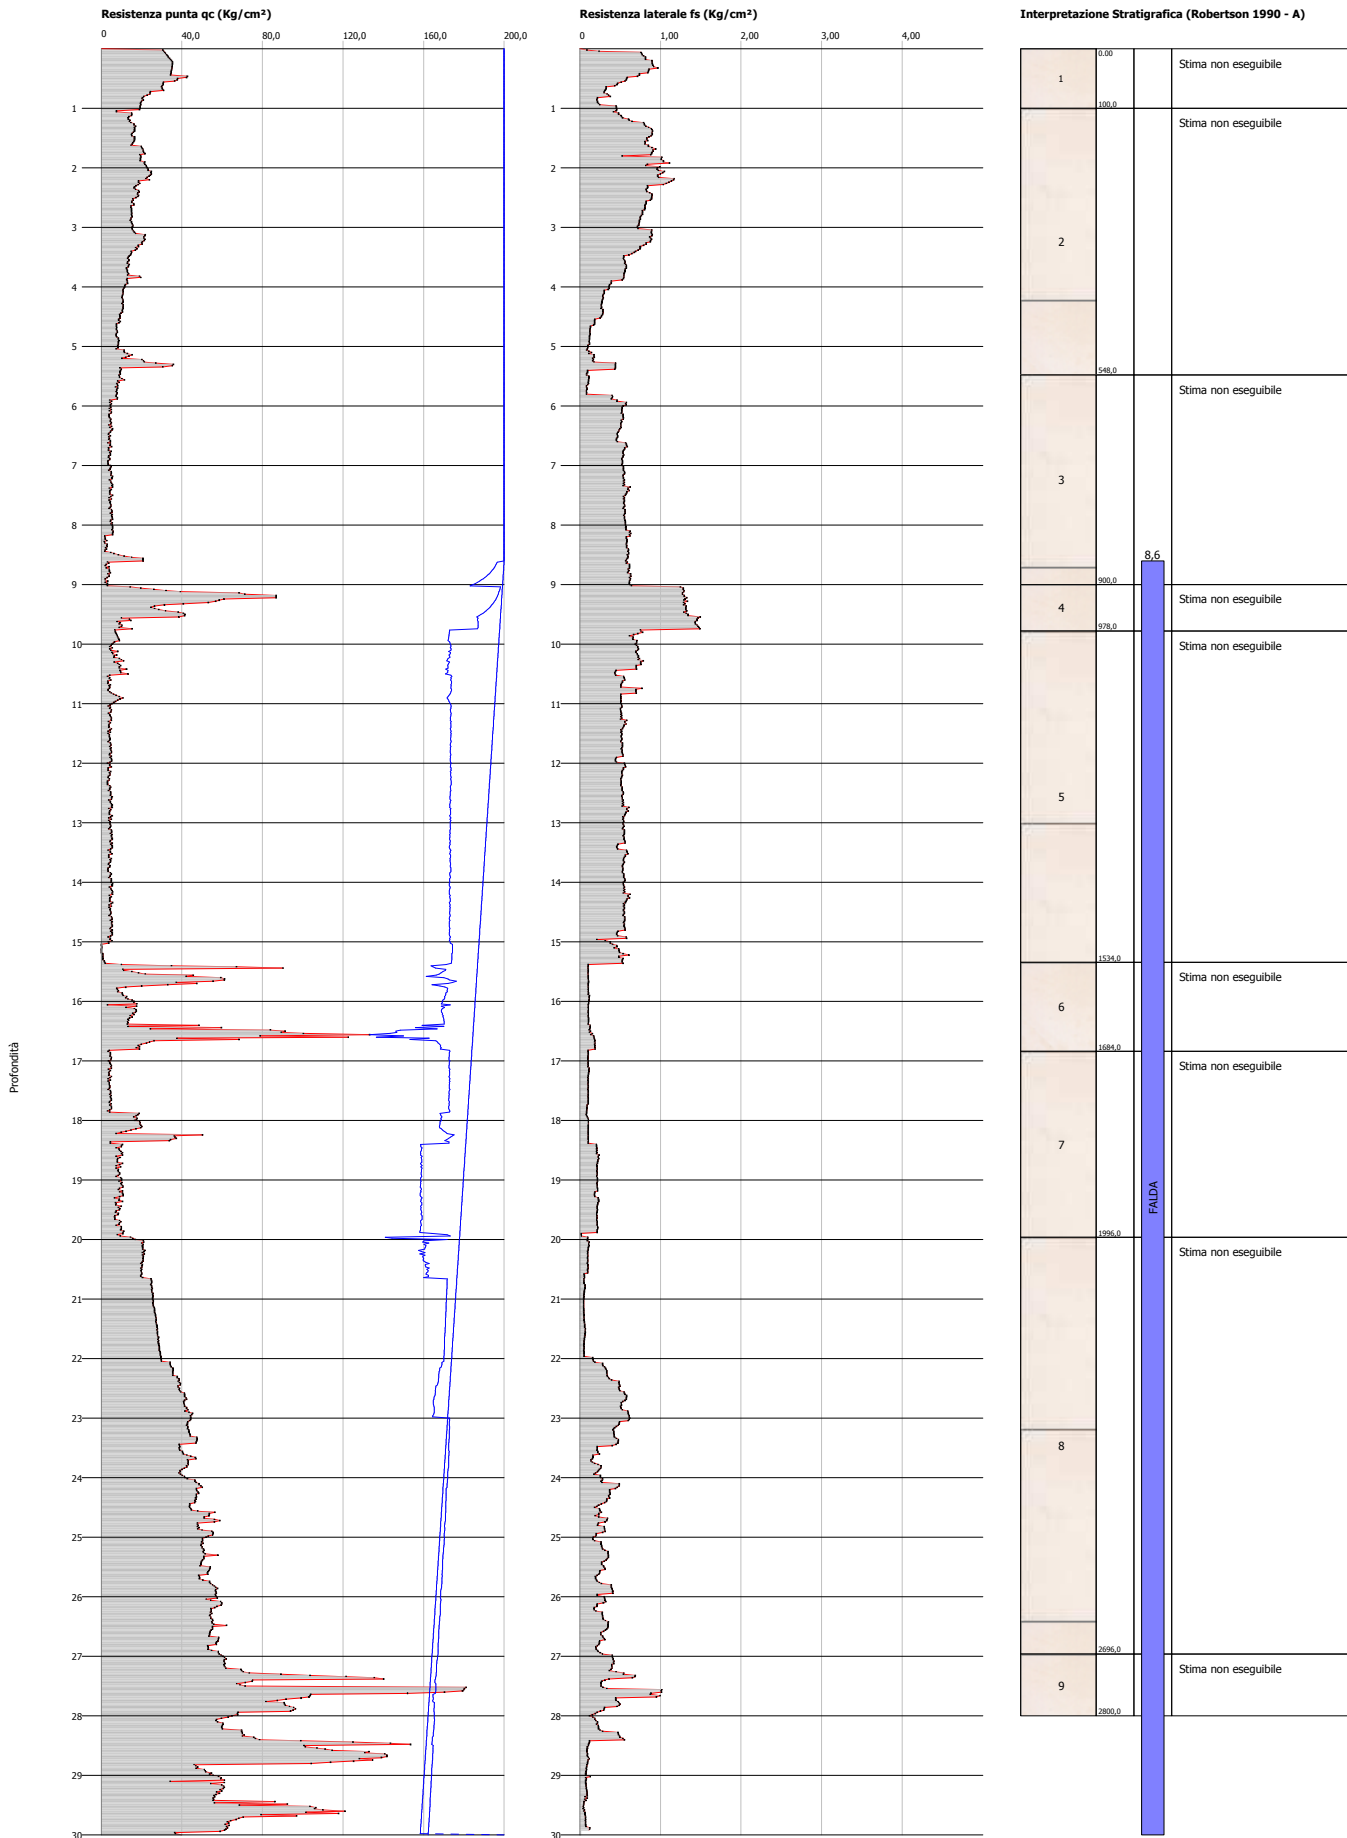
Resistenza punta qc (Kg/cm²)

0 40,0 80,0 120,0 160,0 200,0

1 2 3 4 5 6 7 8 9 10 11 12 13 14 15 16 17 18 19 20 21 22 23 24 25 26 27 28 29 30

Profondità

Resistenza laterale fs (Kg/cm²)

0 1,00 2,00 3,00 4,00

1 2 3 4 5 6 7 8 9 10 11 12 13 14 15 16 17 18 19 20 21 22 23 24 25 26 27 28 29 30

Interpretazione Stratigrafica (Robertson 1990 - A)

| | | |
|---|---|---|
| 1 | 0,00 100,0 | Stima non eseguibile |
| 2 | 548,0 | Stima non eseguibile |
| 3 | 900,0 | Stima non eseguibile |
| 4 | 978,0 | Stima non eseguibile |
| 5 | 1534,0 | Stima non eseguibile |
| 6 | 1684,0 | Stima non eseguibile |
| 7 | 1996,0 | Stima non eseguibile |
| 8 | 2696,0 | Stima non eseguibile |
| 9 | 2800,0 | Stima non eseguibile |

8,6

FALDA